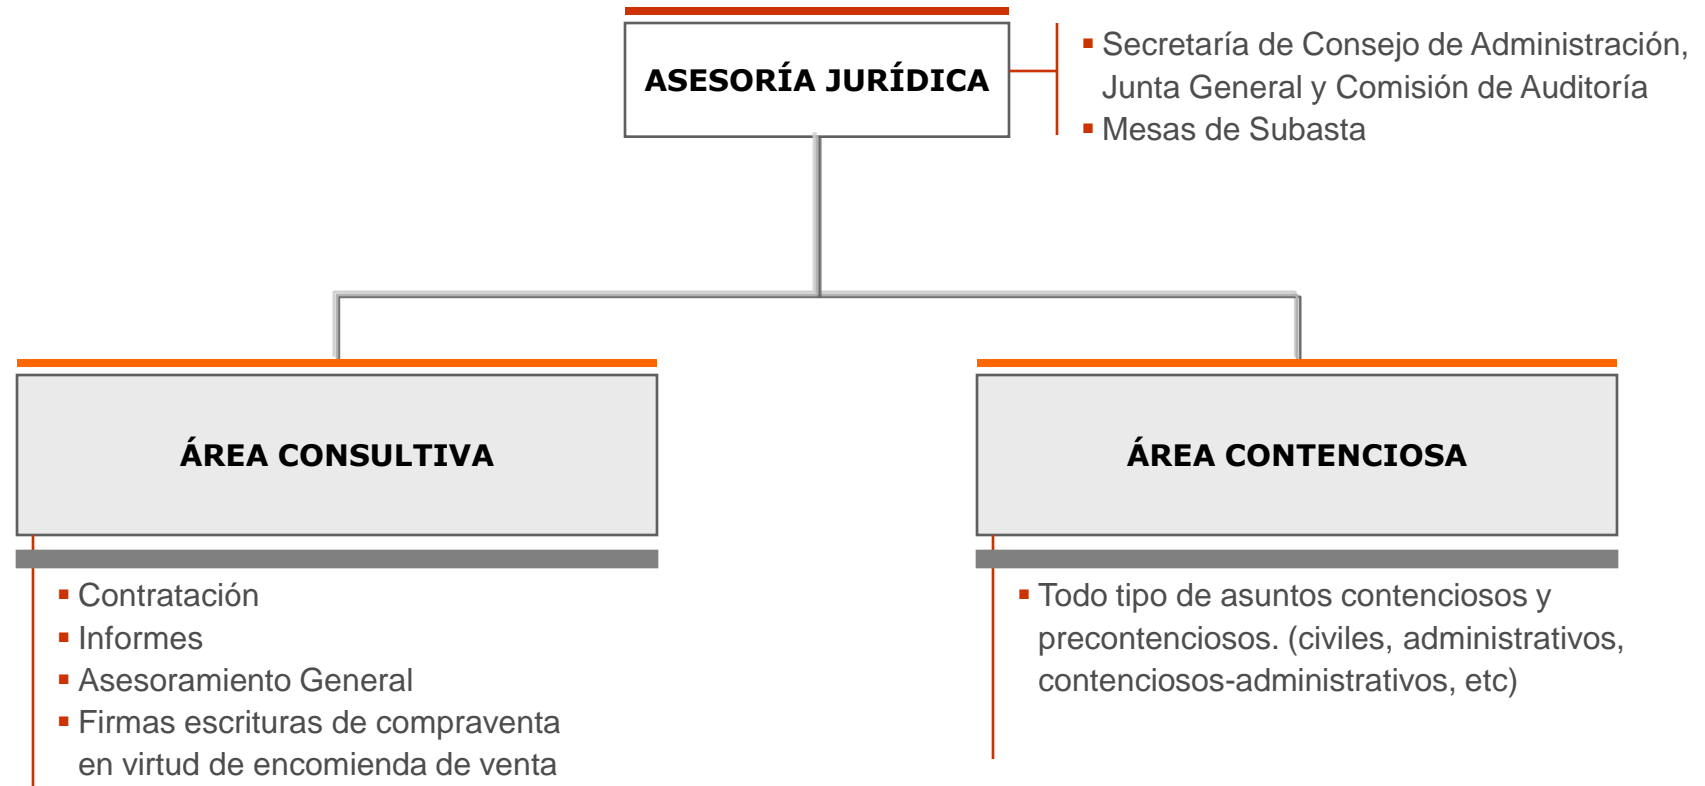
ASESORÍA JURÍDICA

- Secretaría de Consejo de Administración, Junta General y Comisión de Auditoría
- Mesas de Subasta

ÁREA CONSULTIVA

- Contratación
- Informes
- Asesoramiento General
- Firmas escrituras de compraventa en virtud de encomienda de venta

ÁREA CONTENCIOSA

- Todo tipo de asuntos contenciosos y precontenciosos. (civiles, administrativos, contenciosos-administrativos, etc)